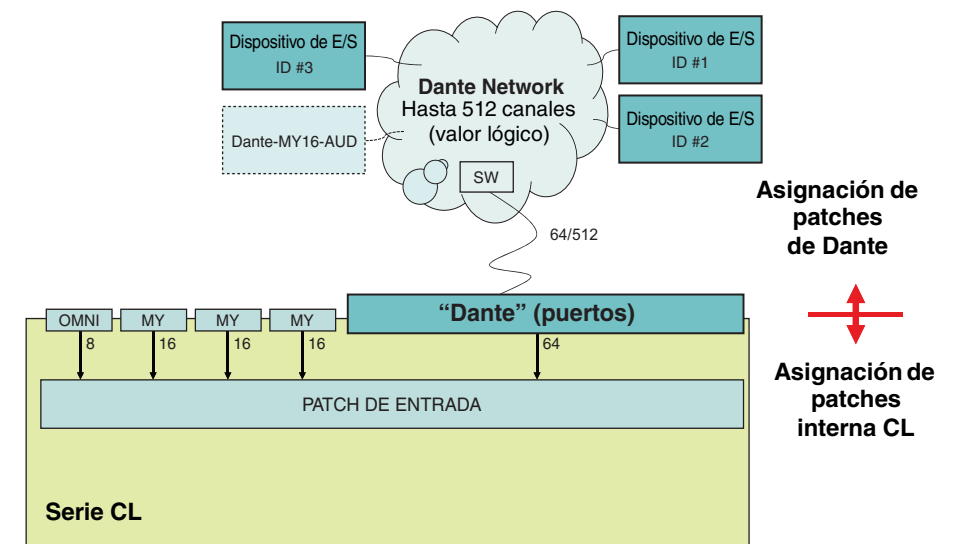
Dispositivo de E/S
ID #3

Dante-MY16-AUD

Dante Network
Hasta 512 canales
(valor lógico)

SW

Dispositivo de E/S
ID #1

Dispositivo de E/S
ID #2

Asignación de patches de Dante

64/512

OMNI
8

MY
16

MY
16

MY
16

“Dante” (puertos)
64

PATCH DE ENTRADA

Asignación de patches interna CL

Serie CL